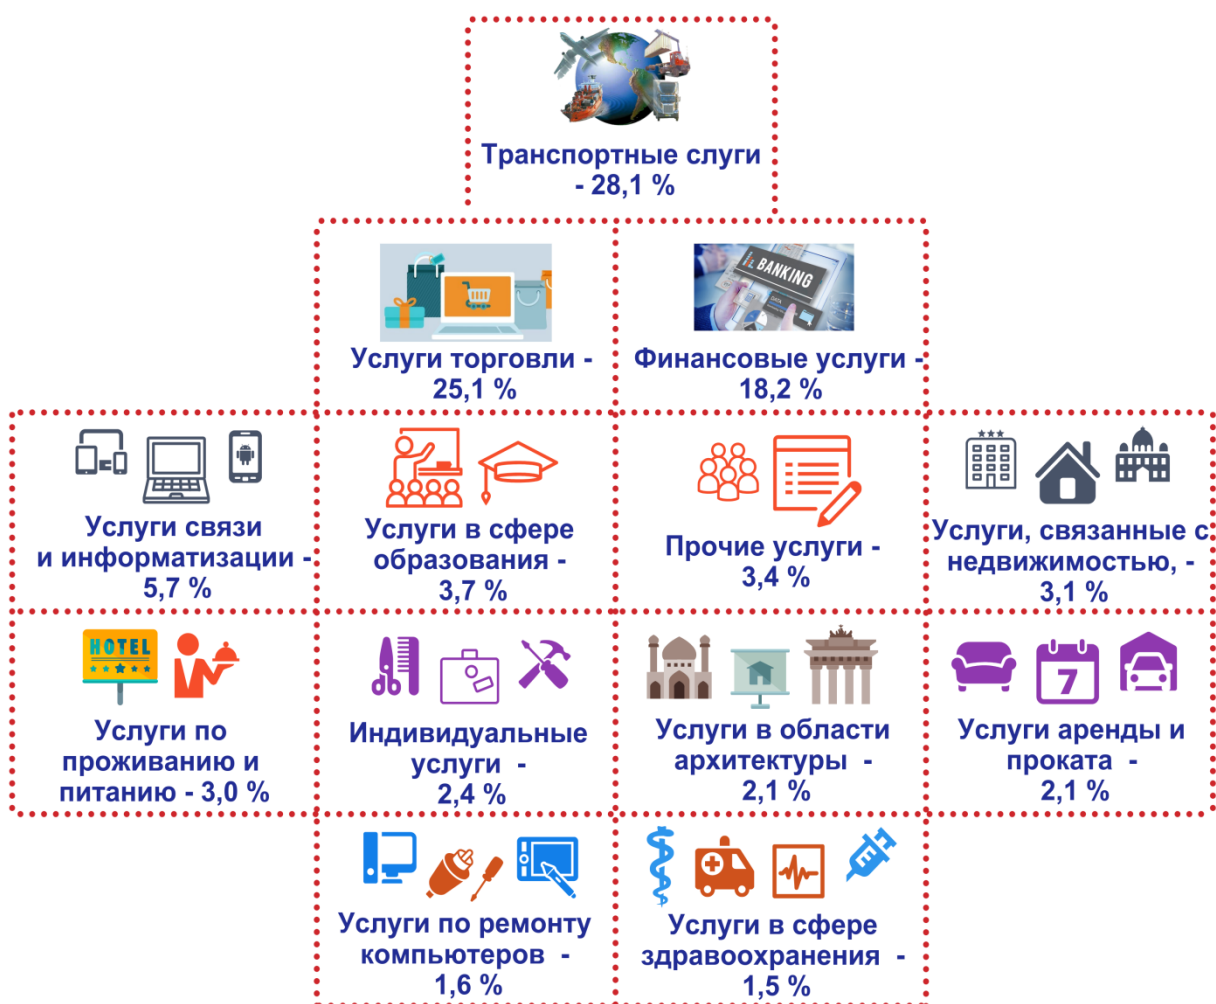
Транспортные слуги - 28,1 %

BANKING

Услуги торговли - 25,1 %

Финансовые услуги - 18,2 %

Услуги связи и информатизации - 5,7 %

Услуги в сфере образования - 3,7 %

Прочие услуги - 3,4 %

Услуги, связанные с недвижимостью, - 3,1 %

HOTEL

Услуги по проживанию и питанию - 3,0 %

Индивидуальные услуги - 2,4 %

Услуги в области архитектуры - 2,1 %

7

Услуги аренды и проката - 2,1 %

Услуги по ремонту компьютеров - 1,6 %

Услуги в сфере здравоохранения - 1,5 %